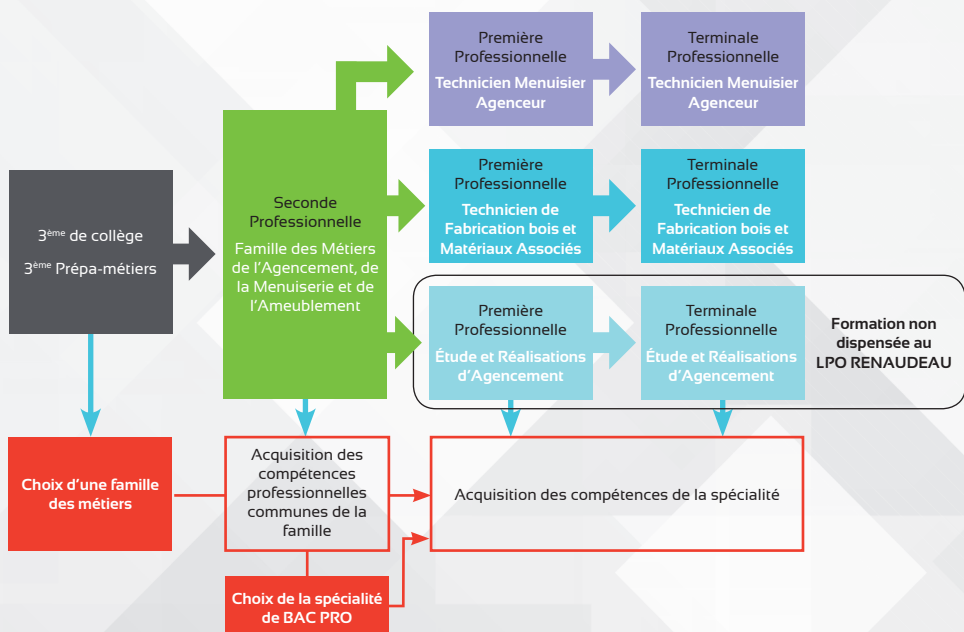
3$^{ème}$ de collège

3$^{ème}$ Prépa-métiers

Seconde Professionnelle

Famille des Métiers de l'Agencement, de la Menuiserie et de l'Ameublement

Première Professionnelle

Technicien Menuisier Agenceur

Terminale Professionnelle

Technicien Menuisier Agenceur

Première Professionnelle

Technicien de Fabrication bois et Matériaux Associés

Terminale Professionnelle

Technicien de Fabrication bois et Matériaux Associés

Première Professionnelle

Étude et Réalisations d'Agencement

Terminale Professionnelle

Étude et Réalisations d'Agencement

Formation non dispensée au LPO RENAUDEAU

Choix d'une famille des métiers

Acquisition des compétences professionnelles communes de la famille

Acquisition des compétences de la spécialité

Choix de la spécialité de BAC PRO